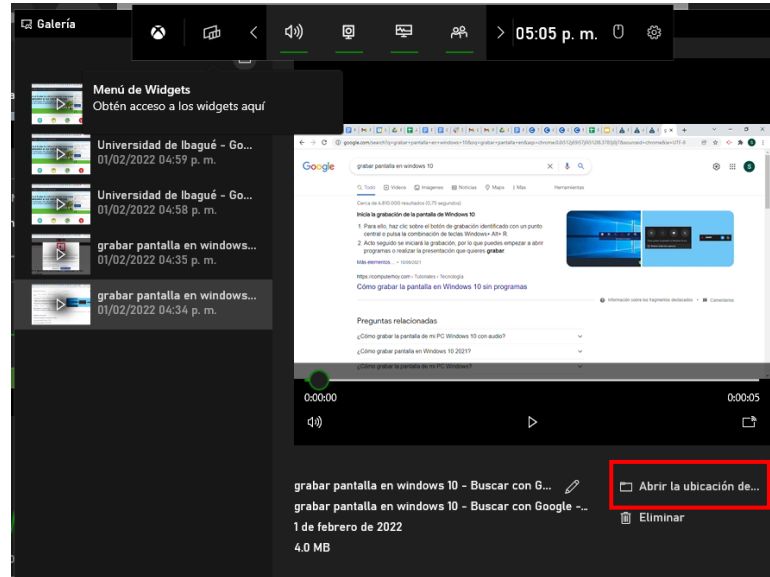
Galería

05:05 p. m.

Menú de Widgets
Obtén acceso a los widgets aquí

Universidad de Ibagué - Go...
01/02/2022 04:59 p. m.

Universidad de Ibagué - Go...
01/02/2022 04:58 p. m.

grabar pantalla en windows...
01/02/2022 04:35 p. m.

grabar pantalla en windows...
01/02/2022 04:34 p. m.

Google
grabar pantalla en windows 10
Todo Videos Imágenes Noticias Mapas Más Herramientas
Cerca de 6.810.000 resultados (0,75 segundos)
Inicia la grabación de la pantalla de Windows 10
1. Para ello, haz clic sobre el botón de grabación identificado con un punto central o pulsa la combinación de teclas Windows+ Alt+ R.
2. Acto seguido se iniciará la grabación, por lo que puedes empezar a abrir programas o realizar la presentación que quieres grabar.
Más elementos... • 18/06/2021
https://computerhoy.com › Tutoriales › Tecnología
Cómo grabar la pantalla en Windows 10 sin programas
Información sobre los fragmentos destacados • Comentarios
Preguntas relacionadas
¿Cómo grabar la pantalla de mi PC Windows 10 con audio?
¿Cómo grabar pantalla en Windows 10 2021?
¿Cómo grabar la pantalla de mi PC Windows?

0:00:00
0:00:05

grabar pantalla en windows 10 - Buscar con G...
grabar pantalla en windows 10 - Buscar con Google -...
1 de febrero de 2022
4.0 MB

Abrir la ubicación de...
Eliminar